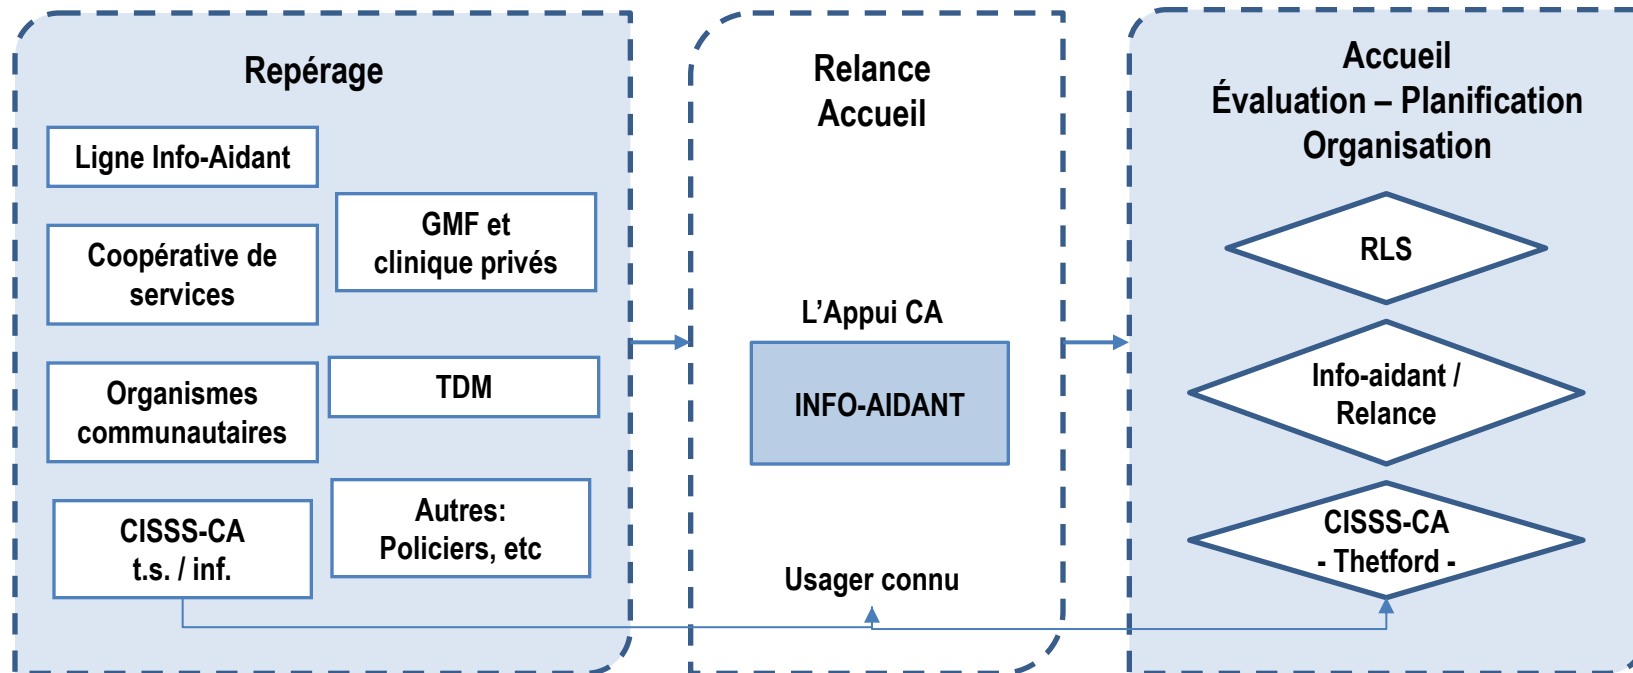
Repérage

Ligne Info-Aidant

Coopérative de services

GMF et clinique privés

Organismes communautaires

TDM

CISSS-CA t.s. / inf.

Autres: Policiers, etc

Relance Accueil

L'Appui CA

INFO-AIDANT

Usager connu

Accueil Évaluation – Planification Organisation

RLS

Info-aidant / Relance

CISSS-CA - Thetford -